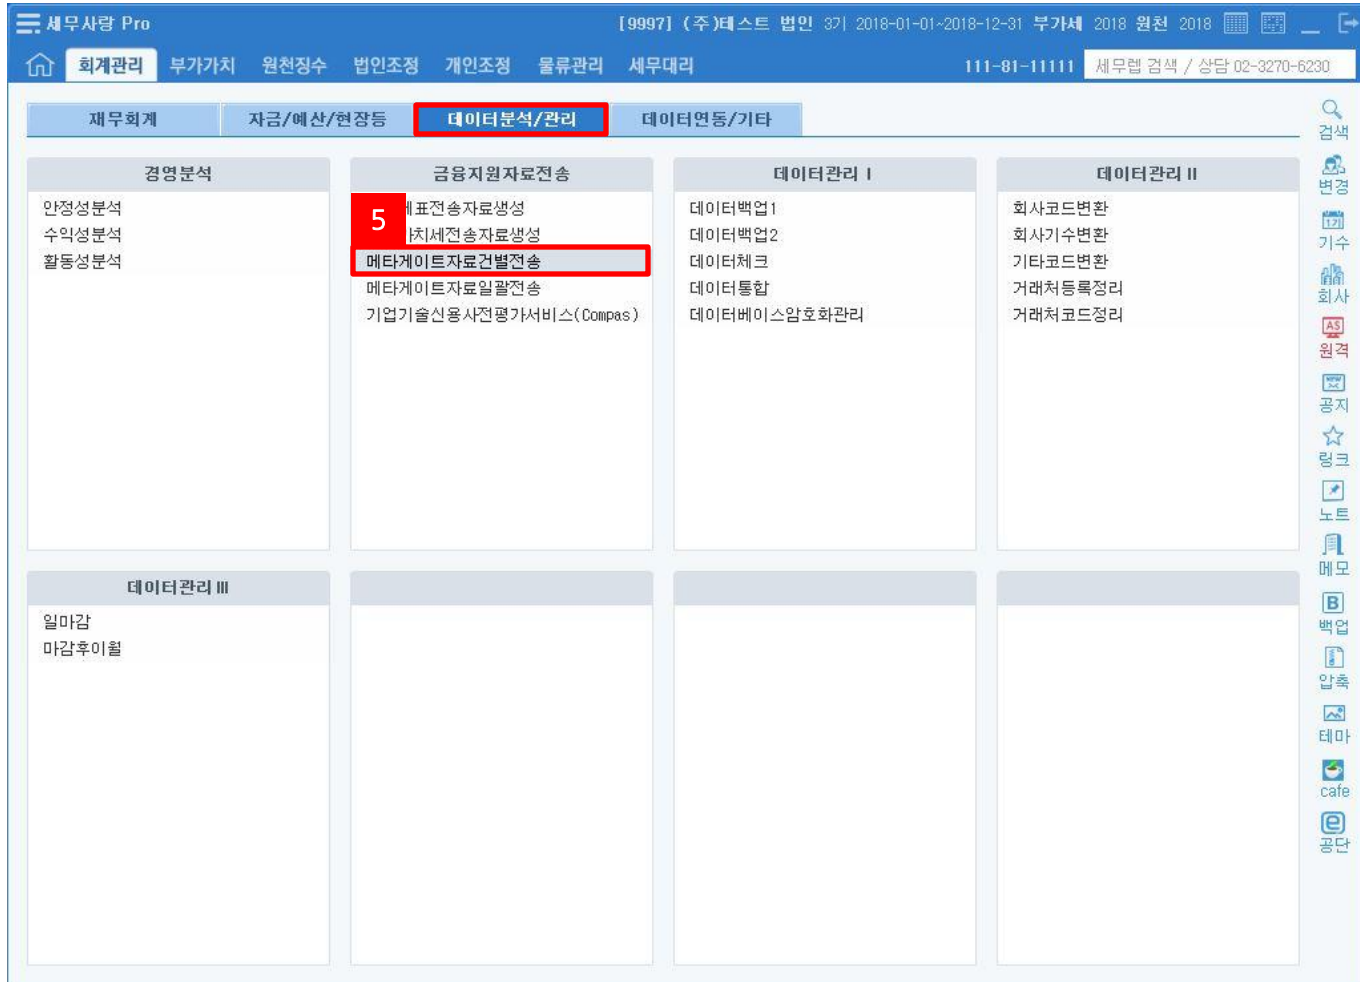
세무사랑 Pro [9997] (주)테스트 법인 37기 2018-01-01~2018-12-31 부가세 2018 원천 2018

회계관리 부가가치 원천징수 법인조정 개인조정 물류관리 세무대리 111-81-11111 세무렙 검색 / 상담 02-3270-6230

재무회계 자금/예산/현장등 데이터분석/관리 데이터연동/기타

검색 변경 기수 회사 원격 공지 링크 노트 메모 백업 압축 테마 cafe 공단

| 경영분석 | 금융지원자료전송 | 데이터관리 I | 데이터관리 II |
|---|---|---|---|
| 안정성분석 | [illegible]표전송자료생성 | 데이터백업1 | 회사코드변환 |
| 수익성분석 | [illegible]치세전송자료생성 | 데이터백업2 | 회사기수변환 |
| 활동성분석 | 메타게이트자료건별전송 | 데이터체크 | 기타코드변환 |
| | 메타게이트자료일괄전송 | 데이터통합 | 거래처등록정리 |
| | 기업기술신용사전평가서비스(Compas) | 데이터베이스암호화관리 | 거래처코드정리 |

5

데이터관리 III
일마감
마감후이월